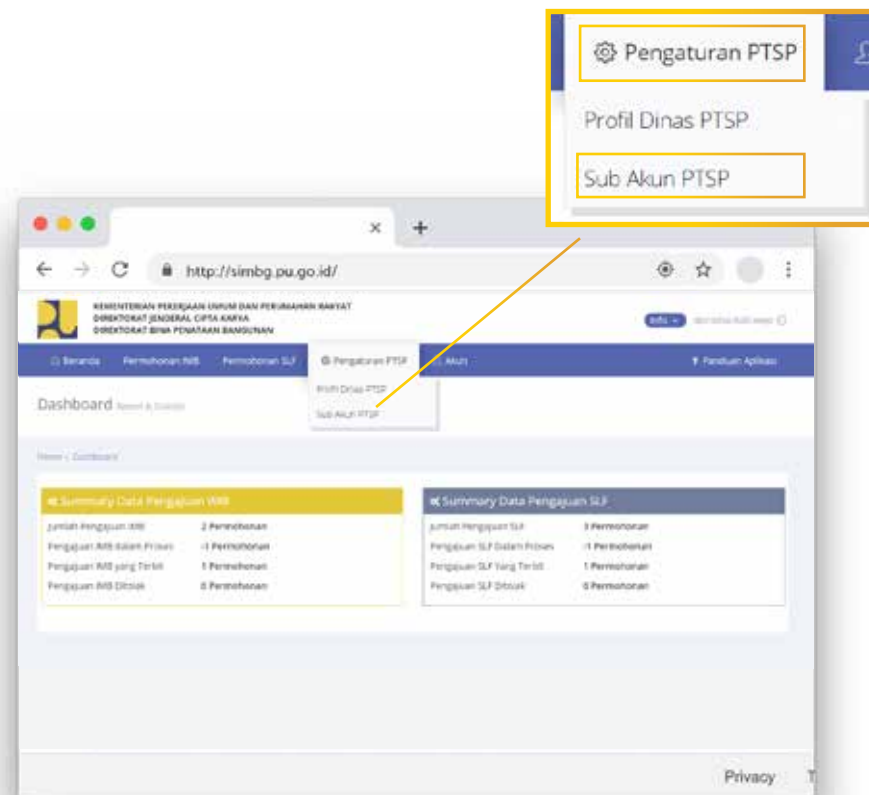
Pengaturan PTSP

Profil Dinas PTSP

Sub Akun PTSP

http://simbg.pu.go.id/

KEMENTERIAN PEKERJAAN UMUM DAN PERUMAHAN RAKYAT
DIREKTORAT JENDERAL CIPTA KARYA
DIREKTORAT BINA PENATAAN BANGUNAN

Info

Beranda Permohonan IMB Permohonan SLF Pengaturan PTSP Akun Panduan Aplikasi

Profil Dinas PTSP
Sub Akun PTSP

Dashboard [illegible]

Home › Dashboard

Summary Data Pengajuan IMB

| | |
|---|---|
| Jumlah Pengajuan IMB | 2 Permohonan |
| Pengajuan IMB Dalam Proses | -1 Permohonan |
| Pengajuan IMB yang Terbit | 1 Permohonan |
| Pengajuan IMB Ditolak | 0 Permohonan |

Summary Data Pengajuan SLF

| | |
|---|---|
| Jumlah Pengajuan SLF | 3 Permohonan |
| Pengajuan SLF Dalam Proses | -1 Permohonan |
| Pengajuan SLF Yang Terbit | 1 Permohonan |
| Pengajuan SLF Ditolak | 0 Permohonan |

Privacy